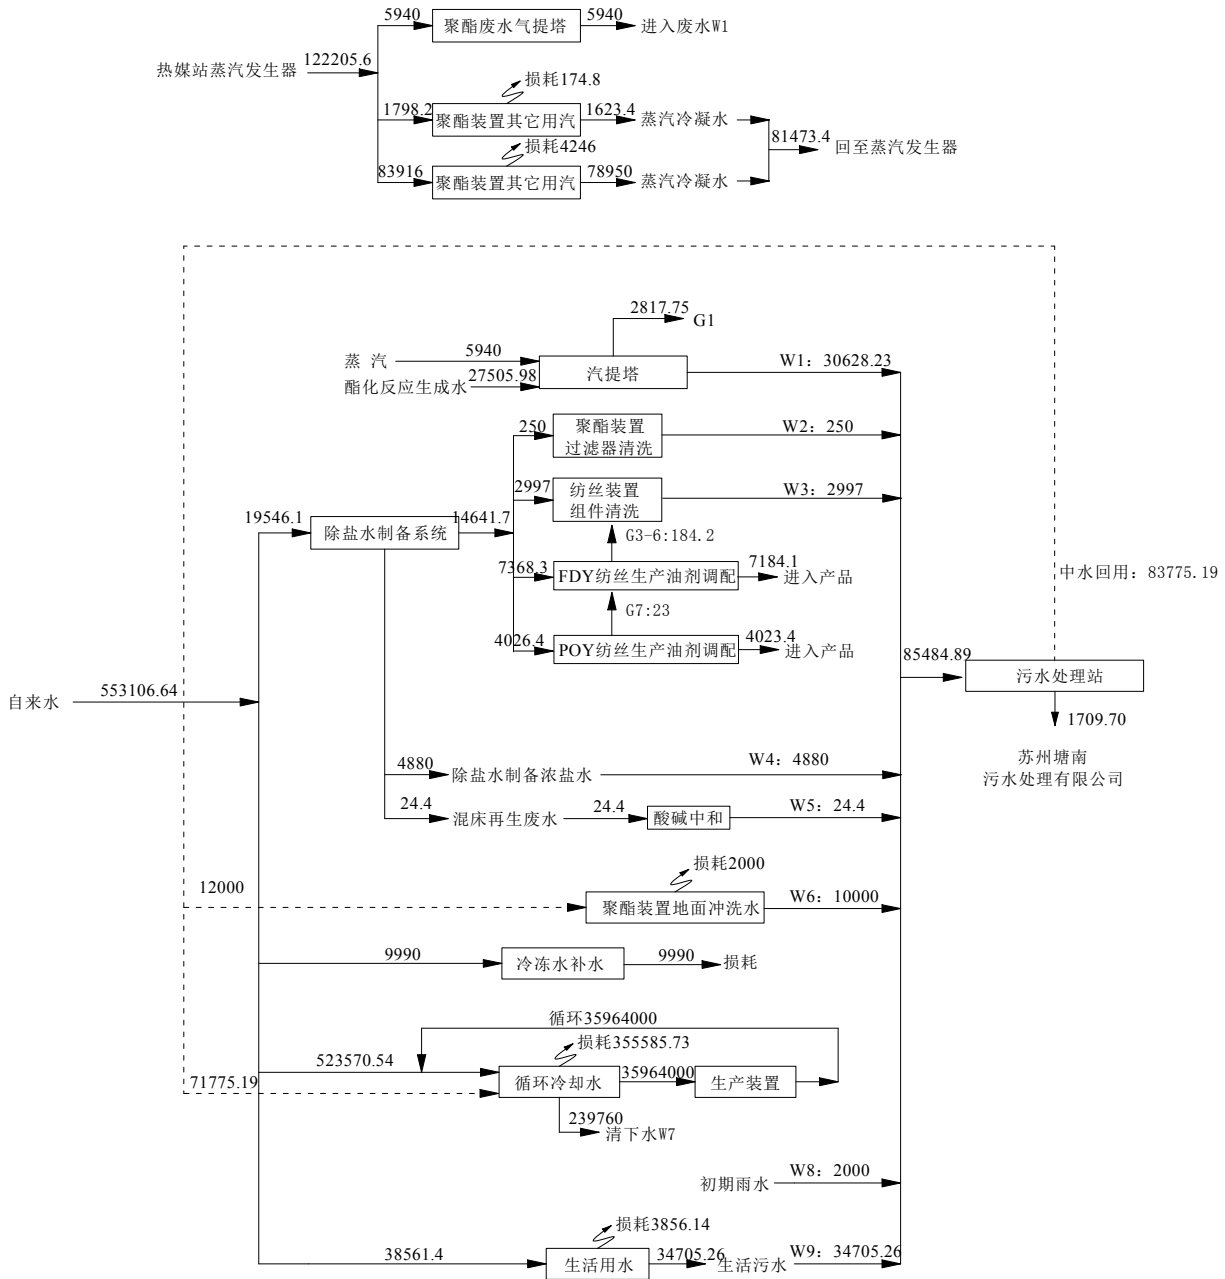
5940
聚酯废水气提塔
5940
进入废水W1
热媒站蒸汽发生器
122205.6
损耗174.8
1798.2
聚酯装置其它用汽
1623.4
蒸汽冷凝水
81473.4
回至蒸汽发生器
损耗4246
83916
聚酯装置其它用汽
78950
蒸汽冷凝水

2817.75
G1
蒸 汽
5940
汽提塔
W1：30628.23
酯化反应生成水
27505.98
250
聚酯装置过滤器清洗
W2：250
2997
纺丝装置组件清洗
W3：2997
19546.1
除盐水制备系统
14641.7
G3-6:184.2
7368.3
FDY纺丝生产油剂调配
7184.1
进入产品
中水回用：83775.19
G7:23
4026.4
POY纺丝生产油剂调配
4023.4
进入产品
85484.89
污水处理站
自来水
553106.64
1709.70
苏州塘南污水处理有限公司
4880
除盐水制备浓盐水
W4：4880
24.4
混床再生废水
24.4
酸碱中和
W5：24.4
损耗2000
12000
聚酯装置地面冲洗水
W6：10000
9990
冷冻水补水
9990
损耗
循环35964000
损耗355585.73
523570.54
71775.19
循环冷却水
35964000
生产装置
239760
清下水W7
初期雨水
W8：2000
损耗3856.14
38561.4
生活用水
34705.26
生活污水
W9：34705.26